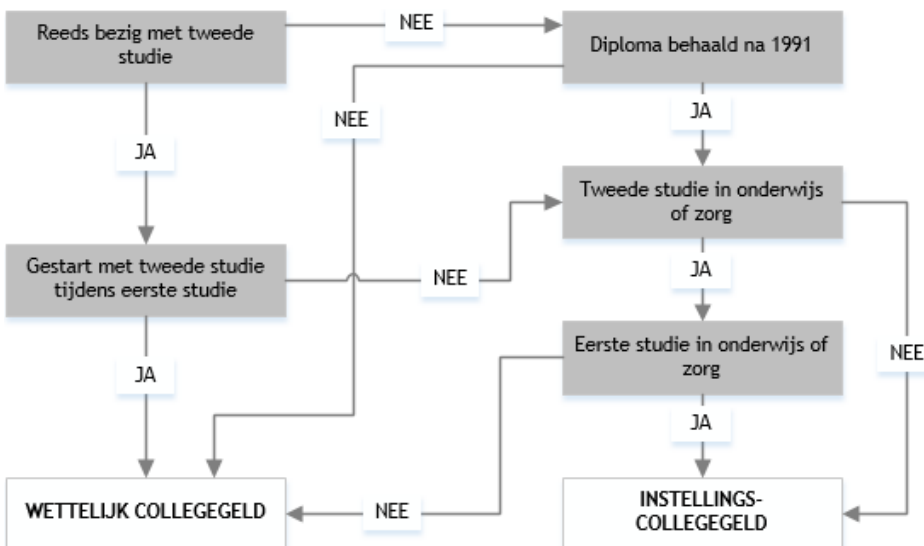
Reeds bezig met tweede studie

NEE

Diploma behaald na 1991

NEE

JA

JA

Tweede studie in onderwijs of zorg

Gestart met tweede studie tijdens eerste studie

NEE

JA

Eerste studie in onderwijs of zorg

NEE

JA

JA

WETTELIJK COLLEGEGELD

NEE

INSTELLINGS-COLLEGEGELD